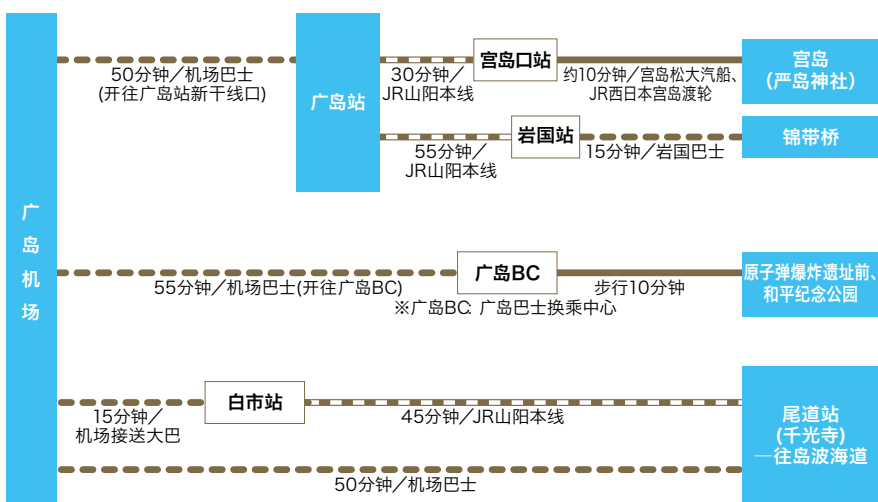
广岛机场

50分钟／机场巴士
(开往广岛站新干线口)

广岛站

30分钟／
JR山阳本线

宫岛口站

约10分钟／宫岛松大汽船、
JR西日本宫岛渡轮

宫岛
(严岛神社)

55分钟／
JR山阳本线

岩国站

15分钟／岩国巴士

锦带桥

55分钟／机场巴士(开往广岛BC)
※广岛BC：广岛巴士换乘中心

广岛BC

步行10分钟

原子弹爆炸遗址前、
和平纪念公园

15分钟／
机场接送大巴

白市站

45分钟／JR山阳本线

尾道站
(千光寺)
—往岛波海道

50分钟／机场巴士